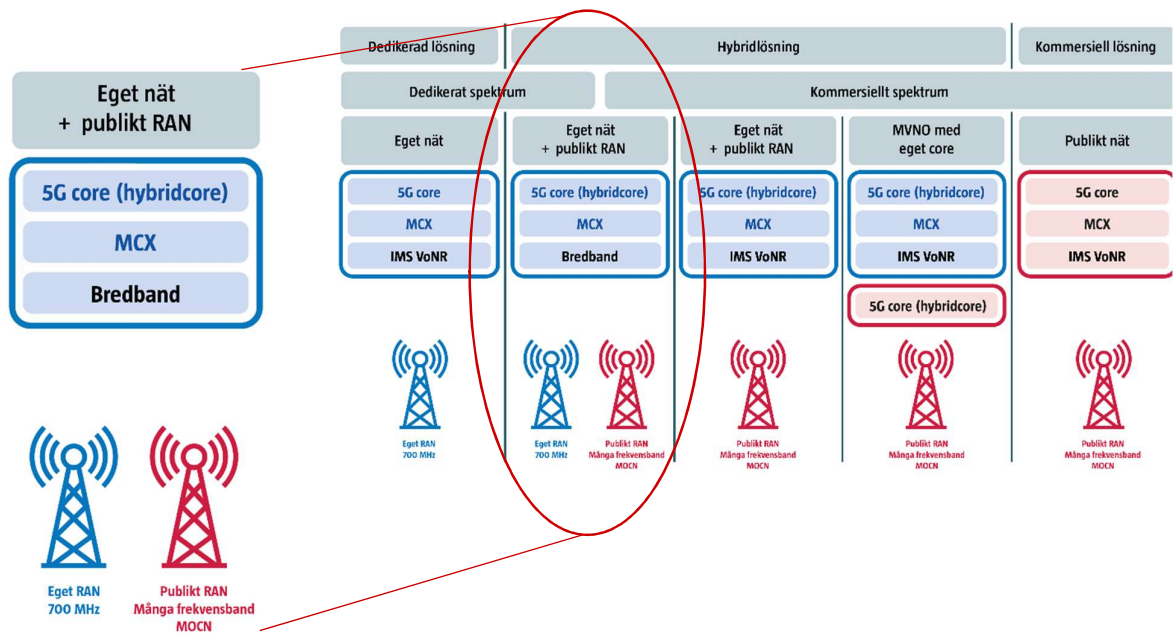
Eget nät
+ publikt RAN

5G core (hybridcore)
MCX
Bredband

Eget RAN
700 MHz

Publikt RAN
Många frekvensband
MOCN

Dedikerad lösning
Hybridlösning
Kommersiell lösning

Dedikerat spektrum
Kommersiellt spektrum

Eget nät
5G core
MCX
IMS VoNR
Eget RAN
700 MHz

Eget nät
+ publikt RAN
5G core (hybridcore)
MCX
Bredband
Eget RAN
700 MHz
Publikt RAN
Många frekvensband
MOCN

Eget nät
+ publikt RAN
5G core (hybridcore)
MCX
IMS VoNR
Publikt RAN
Många frekvensband
MOCN

MVNO med
eget core
5G core (hybridcore)
MCX
IMS VoNR
5G core (hybridcore)
Publikt RAN
Många frekvensband
MOCN

Publikt nät
5G core
MCX
IMS VoNR
Publikt RAN
Många frekvensband
MOCN